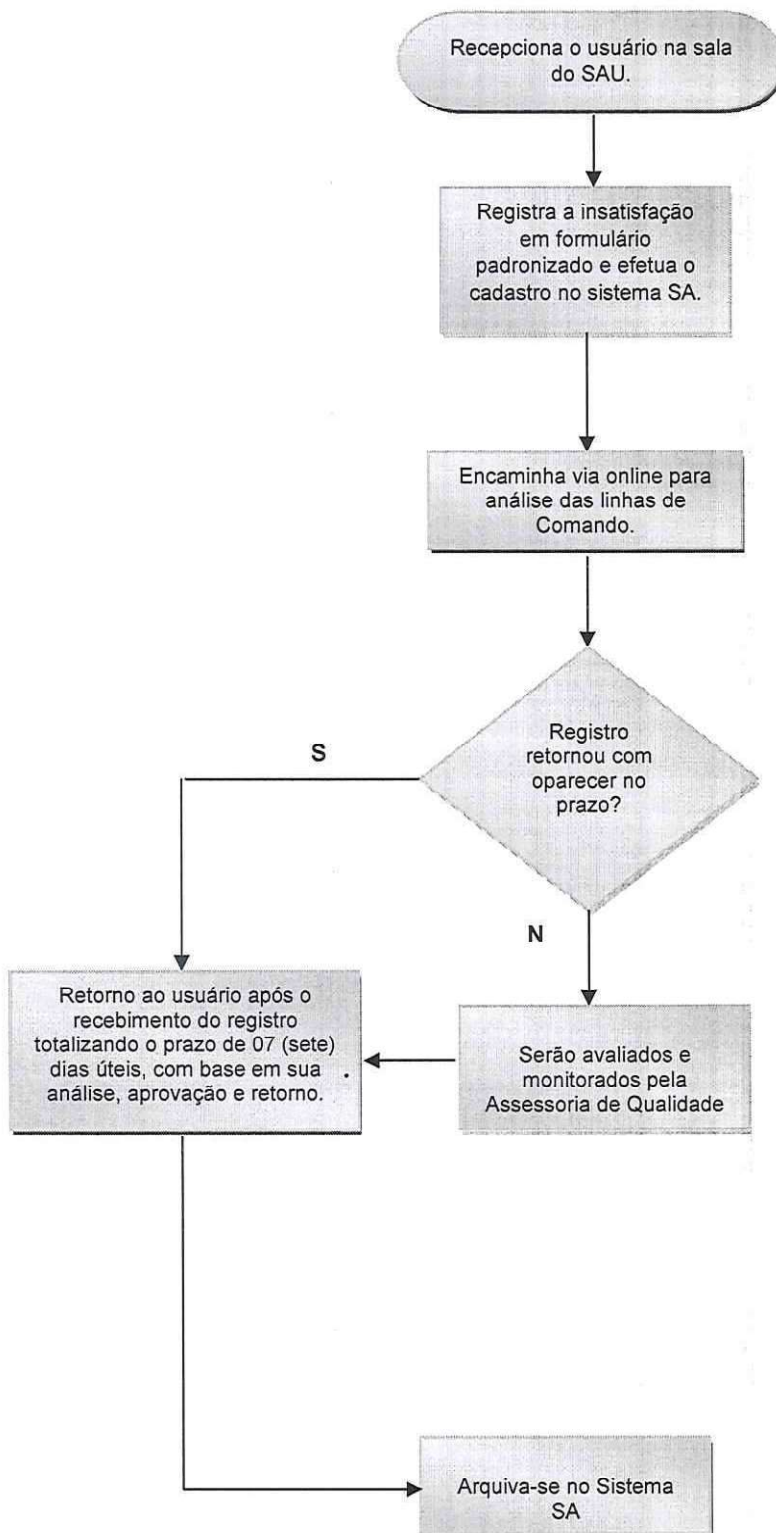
Recepciona o usuário na sala do SAU.

Registra a insatisfação em formulário padronizado e efetua o cadastro no sistema SA.

Encaminha via online para análise das linhas de Comando.

Registro retornou com oparecer no prazo?

S

N

Retorno ao usuário após o recebimento do registro totalizando o prazo de 07 (sete) dias úteis, com base em sua análise, aprovação e retorno.

Serão avaliados e monitorados pela Assessoria de Qualidade

Arquiva-se no Sistema SA